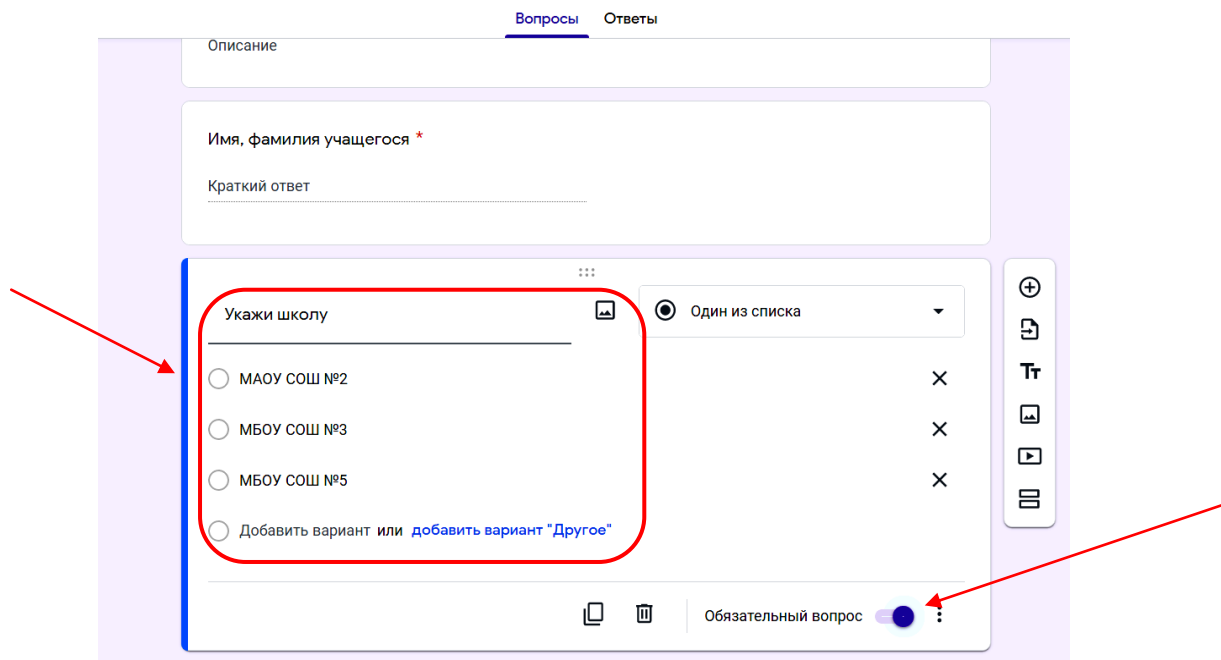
Вопросы Ответы

Описание

Имя, фамилия учащегося *

Краткий ответ

Укажи школу

Один из списка

МАОУ СОШ №2

МБОУ СОШ №3

МБОУ СОШ №5

Добавить вариант или добавить вариант "Другое"

Обязательный вопрос